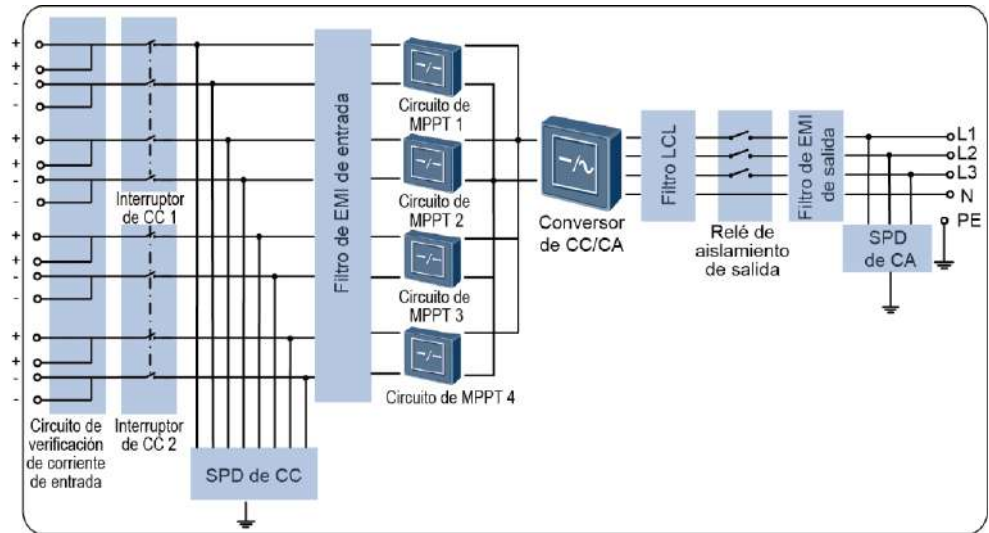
+
+
-
-
+
+
-
-
+
+
-
-
+
+
-
-

Interruptor de CC 1

Filtro de EMI de entrada

Circuito de MPPT 1

Circuito de MPPT 2

Circuito de MPPT 3

Circuito de MPPT 4

Conversor de CC/CA

Filtro LCL

Relé de aislamiento de salida

Filtro de EMI de salida

L1
L2
L3
N
PE

SPD de CA

Circuito de verificación de corriente de entrada

Interruptor de CC 2

SPD de CC